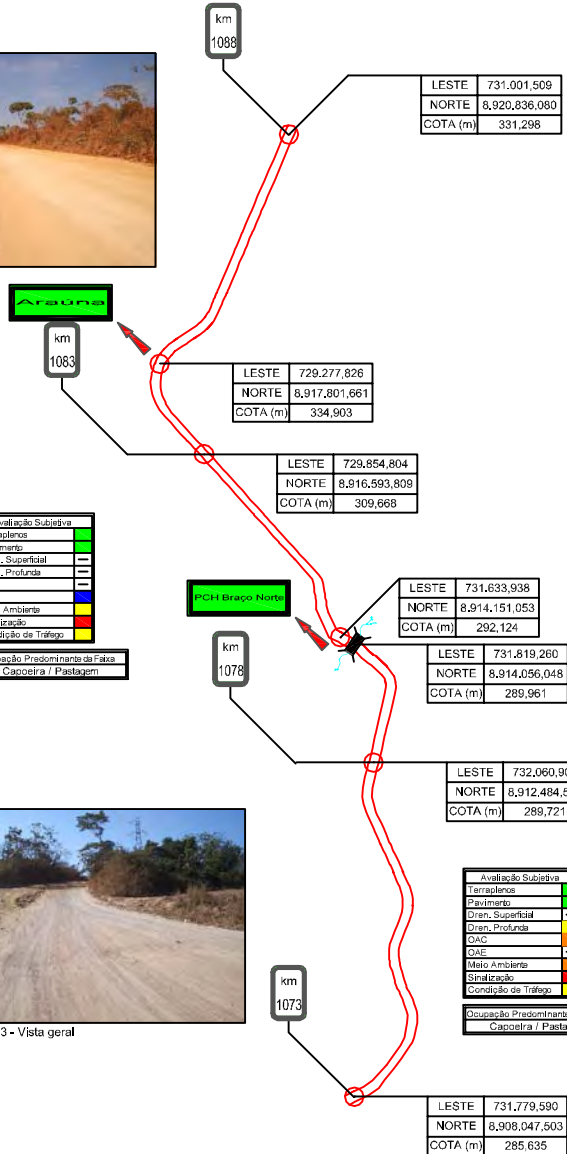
km
1088

| LESTE | 731.001,509 |
|---|---|
| NORTE | 8.920.836,080 |
| COTA (m) | 331,298 |

Araúna

km
1083

| LESTE | 729.277,826 |
|---|---|
| NORTE | 8.917.801,661 |
| COTA (m) | 334,903 |

| LESTE | 729.854,804 |
|---|---|
| NORTE | 8.916.593,809 |
| COTA (m) | 309,668 |

| Avaliação Subjetiva | |
|---|---|
| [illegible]aplenos | |
| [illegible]mento | |
| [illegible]. Superficial | – |
| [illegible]. Profunda | – |
| | – |
| | |
| Ambiente | |
| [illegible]ização | |
| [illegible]dição de Tráfego | |

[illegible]ação Predominante da Faixa
Capoeira / Pastagem

PCH Braço Norte

| LESTE | 731.633,938 |
|---|---|
| NORTE | 8.914.151,053 |
| COTA (m) | 292,124 |

km
1078

| LESTE | 731.819,260 |
|---|---|
| NORTE | 8.914.056,048 |
| COTA (m) | 289,961 |

| LESTE | 732.060,90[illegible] |
|---|---|
| NORTE | 8.912.484,5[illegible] |
| COTA (m) | 289,721 |

| Avaliação Subjetiva | |
|---|---|
| Terraplenos | |
| Pavimento | |
| Dren. Superficial | |
| Dren. Profunda | |
| OAC | |
| OAE | |
| Meio Ambiente | |
| Sinalização | |
| Condição de Tráfego | |

Ocupação Predominant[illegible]
Capoeira / Pasta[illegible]

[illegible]3 - Vista geral

km
1073

| LESTE | 731.779,590 |
|---|---|
| NORTE | 8.908.047,503 |
| COTA (m) | 285,635 |